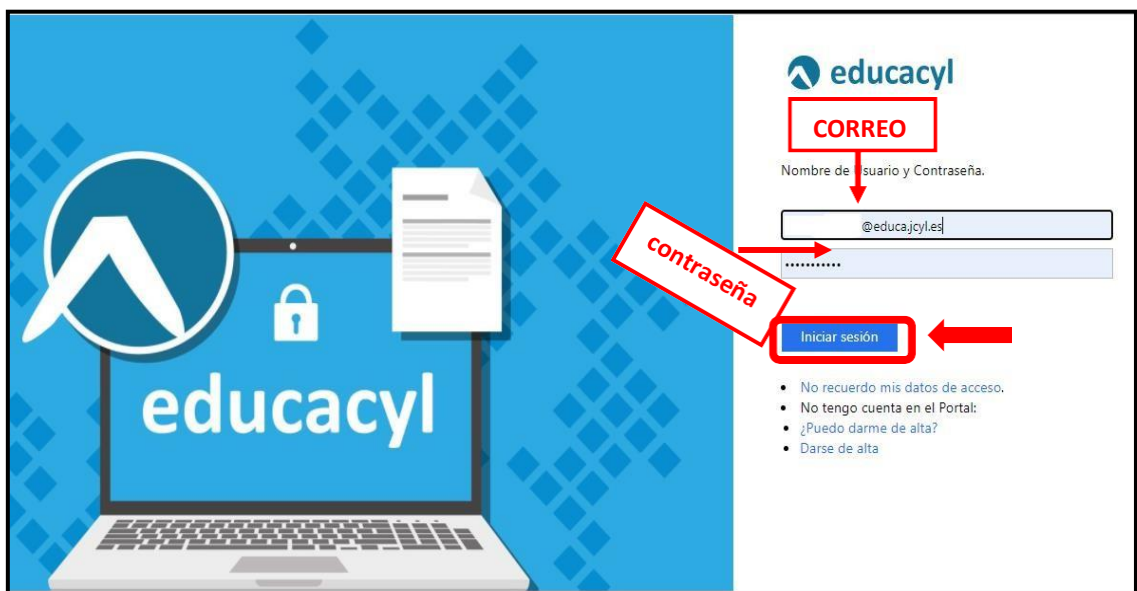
educacyl

educacyl

CORREO

Nombre de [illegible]suario y Contraseña.

@educa.jcyl.es

contraseña

••••••••••••

Iniciar sesión

- No recuerdo mis datos de acceso.
- No tengo cuenta en el Portal:
- ¿Puedo darme de alta?
- Darse de alta